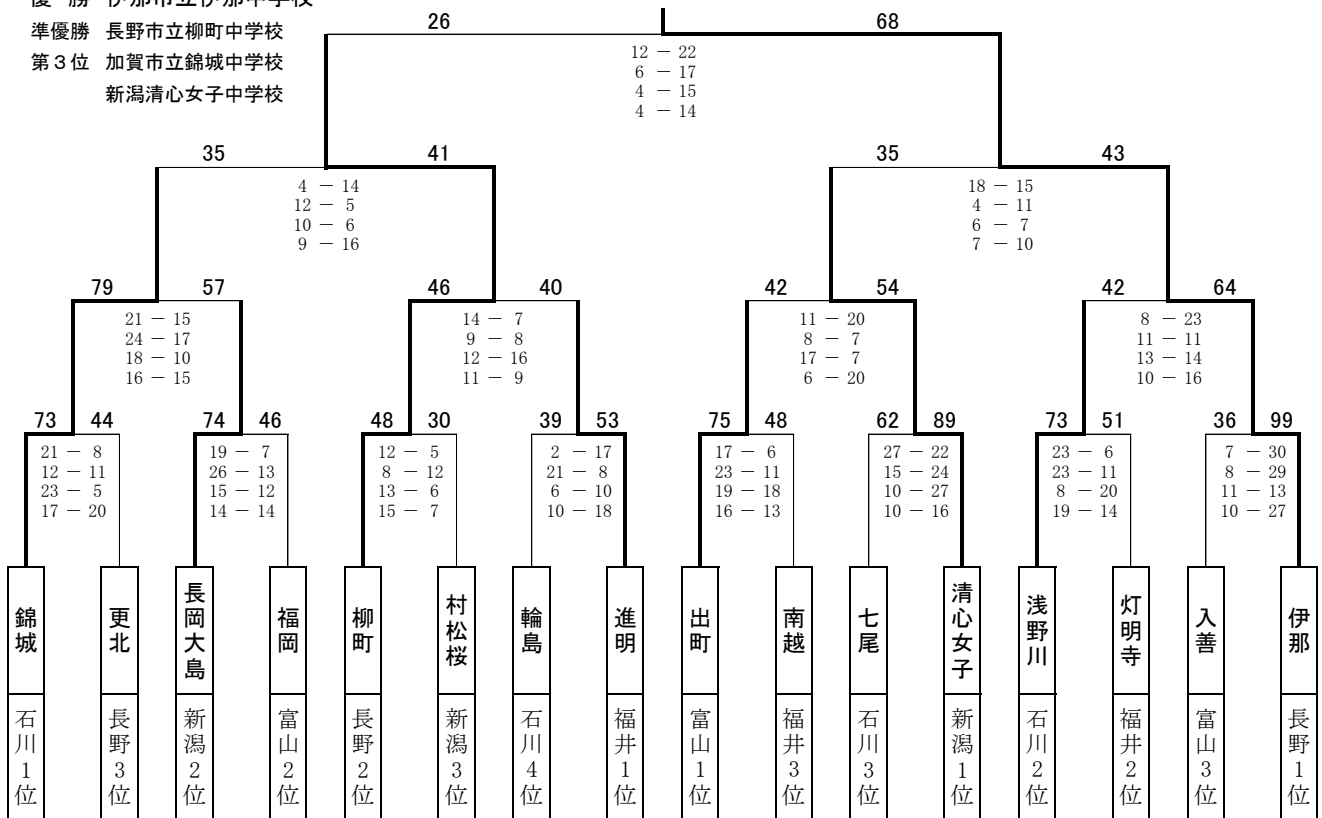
優 勝 伊那市立伊那中学校
準優勝 長野市立柳町中学校
第３位 加賀市立錦城中学校
新潟清心女子中学校

26 68
12 − 22
6 − 17
4 − 15
4 − 14

35 41
4 − 14
12 − 5
10 − 6
9 − 16

35 43
18 − 15
4 − 11
6 − 7
7 − 10

79 57
21 − 15
24 − 17
18 − 10
16 − 15

46 40
14 − 7
9 − 8
12 − 16
11 − 9

42 54
11 − 20
8 − 7
17 − 7
6 − 20

42 64
8 − 23
11 − 11
13 − 14
10 − 16

73 44
21 − 8
12 − 11
23 − 5
17 − 20

74 46
19 − 7
26 − 13
15 − 12
14 − 14

48 30
12 − 5
8 − 12
13 − 6
15 − 7

39 53
2 − 17
21 − 8
6 − 10
10 − 18

75 48
17 − 6
23 − 11
19 − 18
16 − 13

62 89
27 − 22
15 − 24
10 − 27
10 − 16

73 51
23 − 6
23 − 11
8 − 20
19 − 14

36 99
7 − 30
8 − 29
11 − 13
10 − 27

| 錦城 | 更北 | 長岡大島 | 福岡 | 柳町 | 村松桜 | 輪島 | 進明 | 出町 | 南越 | 七尾 | 清心女子 | 浅野川 | 灯明寺 | 入善 | 伊那 |
|---|---|---|---|---|---|---|---|---|---|---|---|---|---|---|---|
| 石川1位 | 長野3位 | 新潟2位 | 富山2位 | 長野2位 | 新潟3位 | 石川4位 | 福井1位 | 富山1位 | 福井3位 | 石川3位 | 新潟1位 | 石川2位 | 福井2位 | 富山3位 | 長野1位 |